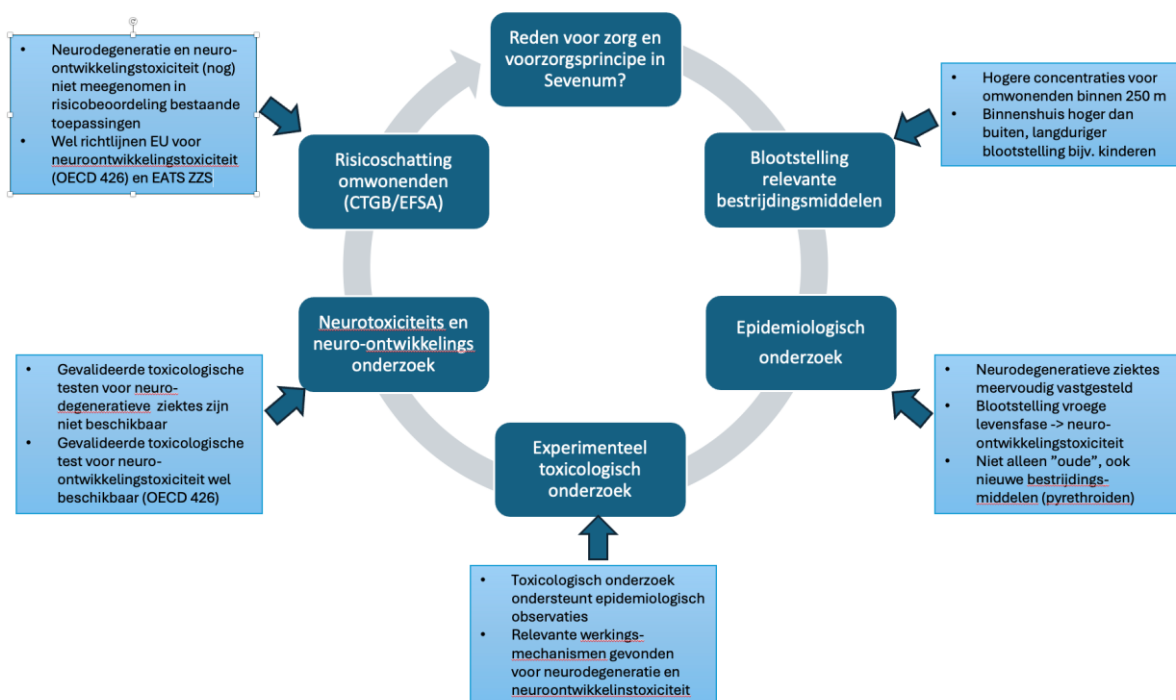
Reden voor zorg en voorzorgsprincipe in Sevenum?

- Hogere concentraties voor omwonenden binnen 250 m
- Binnenshuis hoger dan buiten, langduriger blootstelling bijv. kinderen

Blootstelling relevante bestrijdingsmiddelen

Epidemiologisch onderzoek

- Neurodegeneratieve ziektes meervoudig vastgesteld
- Blootstelling vroege levensfase -> neuro-ontwikkelingstoxiciteit
- Niet alleen "oude", ook nieuwe bestrijdings-middelen (pyrethroiden)

Experimenteel toxicologisch onderzoek

- Toxicologisch onderzoek ondersteunt epidemiologisch observaties
- Relevante werkings-mechanismen gevonden voor neurodegeneratie en neuroontwikkelinstoxiciteit

Neurotoxiciteits en neuro-ontwikkelings onderzoek

- Gevalideerde toxicologische testen voor neuro-degeneratieve ziektes zijn niet beschikbaar
- Gevalideerde toxicologische test voor neuro-ontwikkelingstoxiciteit wel beschikbaar (OECD 426)

Risicoschatting omwonenden (CTGB/EFSA)

- Neurodegeneratie en neuro-ontwikkelingstoxiciteit (nog) niet meegenomen in risicobeoordeling bestaande toepassingen
- Wel richtlijnen EU voor neuroontwikkelingstoxiciteit (OECD 426) en EATS ZZS